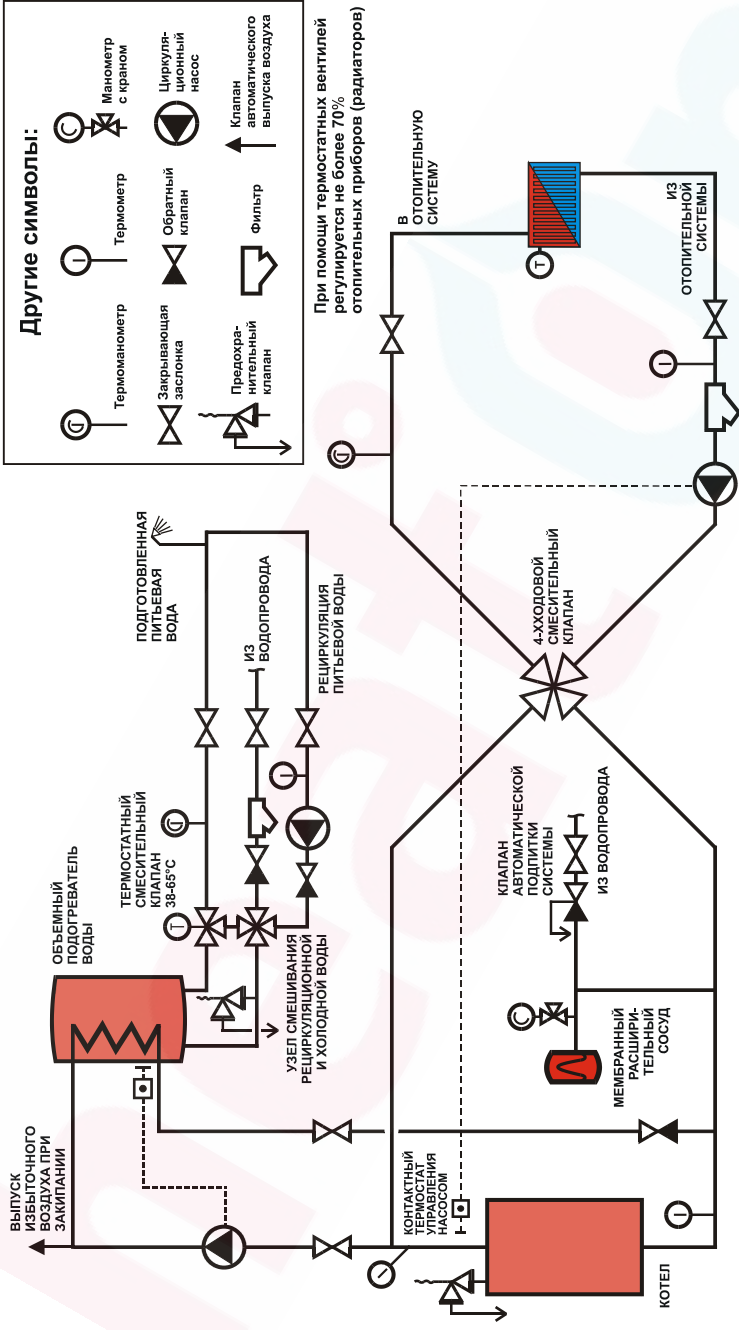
Другие символы:

Термоманометр

Термометр

Манометр с краном

Закрывающая заслонка

Обратный клапан

Циркуляционный насос

Предохранительный клапан

Фильтр

Клапан автоматического выпуска воздуха

При помощи термостатных вентилей регулируется не более 70% отопительных приборов (радиаторов)

В ОТОПИТЕЛЬНУЮ СИСТЕМУ

ИЗ ОТОПИТЕЛЬНОЙ СИСТЕМЫ

T

ПОДГОТОВЛЕННАЯ ПИТЬЕВАЯ ВОДА

ИЗ ВОДОПРОВОДА

РЕЦИРКУЛЯЦИЯ ПИТЬЕВОЙ ВОДЫ

4-ХХОДОВОЙ СМЕСИТЕЛЬНЫЙ КЛАПАН

ТЕРМОСТАТНЫЙ СМЕСИТЕЛЬНЫЙ КЛАПАН 38-65°C

T

ОБЪЕМНЫЙ ПОДОГРЕВАТЕЛЬ ВОДЫ

УЗЕЛ СМЕШИВАНИЯ РЕЦИРКУЛЯЦИОННОЙ И ХОЛОДНОЙ ВОДЫ

КЛАПАН АВТОМАТИЧЕСКОЙ ПОДПИТКИ СИСТЕМЫ

ИЗ ВОДОПРОВОДА

МЕМБРАННЫЙ РАСШИРИТЕЛЬНЫЙ СОСУД

ВЫПУСК ИЗБЫТОЧНОГО ВОЗДУХА ПРИ ЗАКИПАНИИ

КОНТАКТНЫЙ ТЕРМОСТАТ УПРАВЛЕНИЯ НАСОСОМ

КОТЕЛ